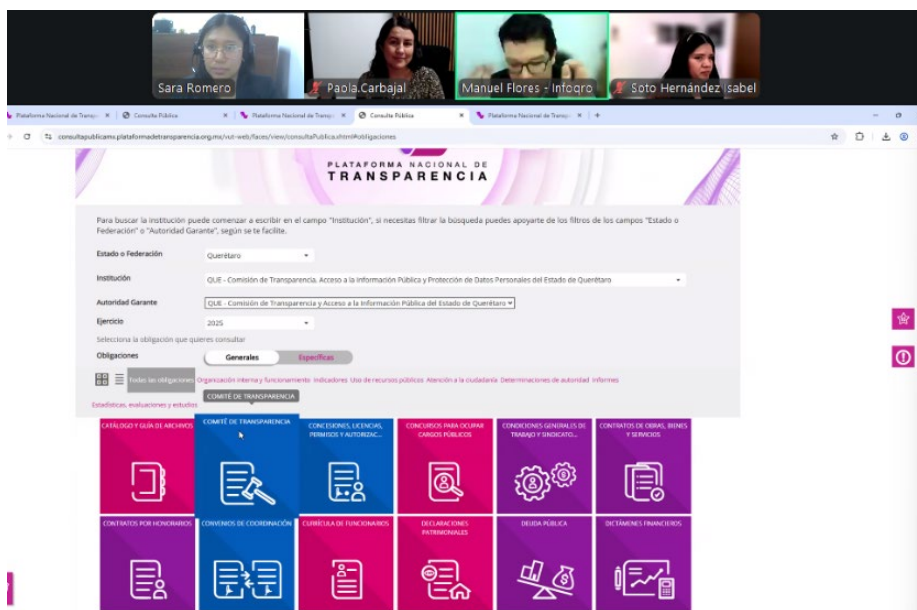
Sara Romero
Paola.Carbajal
Manuel Flores - Infoqro
Soto Hernández Isabel

Plataforma Nacional de Transp... × | Consulta Pública × | Plataforma Nacional de Transp... × | Consulta Pública × | Plataforma Nacional de Transp... × | +

consultapublicamx.plataformadetransparencia.org.mx/vut-web/faces/view/consultaPublica.xhtml#obligaciones

PLATAFORMA NACIONAL DE TRANSPARENCIA

Para buscar la institución puede comenzar a escribir en el campo "Institución", si necesitas filtrar la búsqueda puedes apoyarte de los filtros de los campos "Estado o Federación" o "Autoridad Garante", según se te facilite.

Estado o Federación
Querétaro

Institución
QUE - Comisión de Transparencia, Acceso a la Información Pública y Protección de Datos Personales del Estado de Querétaro

Autoridad Garante
QUE - Comisión de Transparencia y Acceso a la Información Pública del Estado de Querétaro

Ejercicio
2025

Selecciona la obligación que quieres consultar

Obligaciones
Generales
Específicas

Todas las obligaciones Organización interna y funcionamiento Indicadores Uso de recursos públicos Atención a la ciudadanía Determinaciones de autoridad Informes

Estadísticas, evaluaciones y estudios

COMITÉ DE TRANSPARENCIA

CATÁLOGO Y GUÍA DE ARCHIVOS
COMITÉ DE TRANSPARENCIA
CONCESIONES, LICENCIAS, PERMISOS Y AUTORIZAC...
CONCURSOS PARA OCUPAR CARGOS PÚBLICOS
CONDICIONES GENERALES DE TRABAJO Y SINDICATO...
CONTRATOS DE OBRAS, BIENES Y SERVICIOS
CONTRATOS POR HONORARIOS
CONVENIOS DE COORDINACIÓN
CURRÍCULA DE FUNCIONARIOS
DECLARACIONES PATRIMONIALES
DEUDA PÚBLICA
DICTÁMENES FINANCIEROS